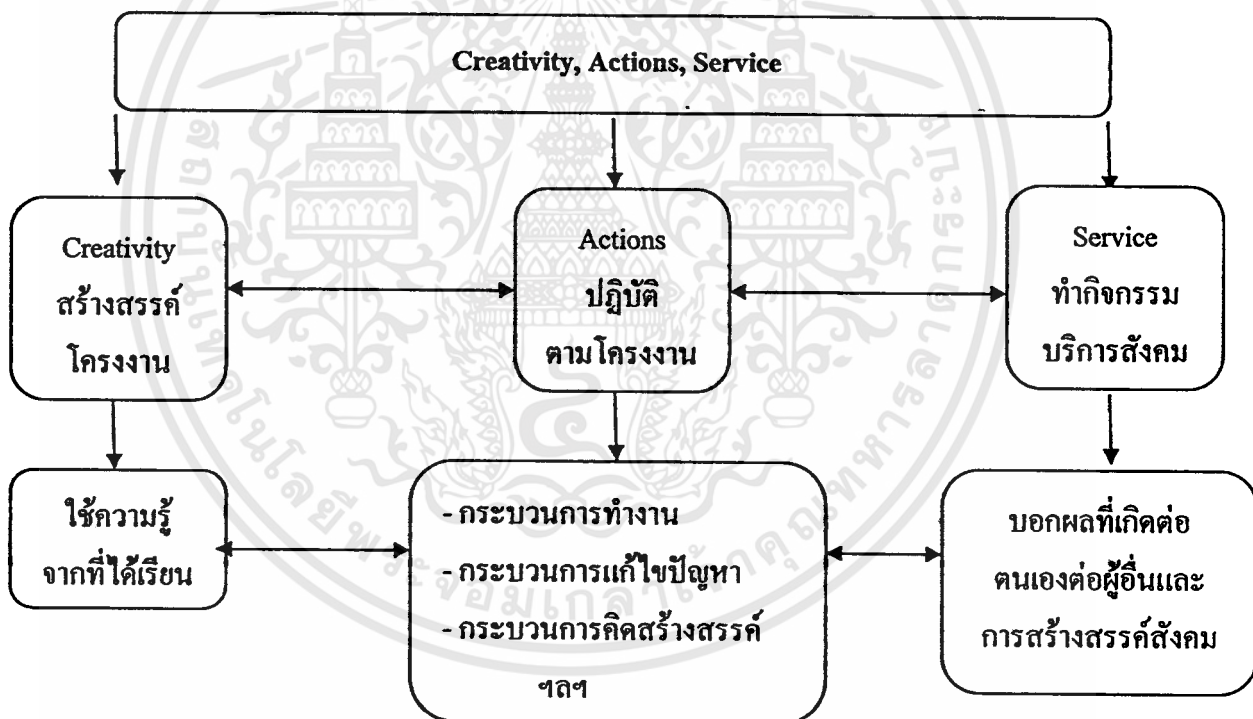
Creativity, Actions, Service

Creativity
สร้างสรรค์
โครงงาน

Actions
ปฏิบัติ
ตามโครงงาน

Service
ทำกิจกรรม
บริการสังคม

ใช้ความรู้
จากที่ได้เรียน

- กระบวนการทำงาน
- กระบวนการแก้ไขปัญหา
- กระบวนการคิดสร้างสรรค์
ฯลฯ

บอกผลที่เกิดต่อ
ตนเองต่อผู้อื่นและ
การสร้างสรรค์สังคม